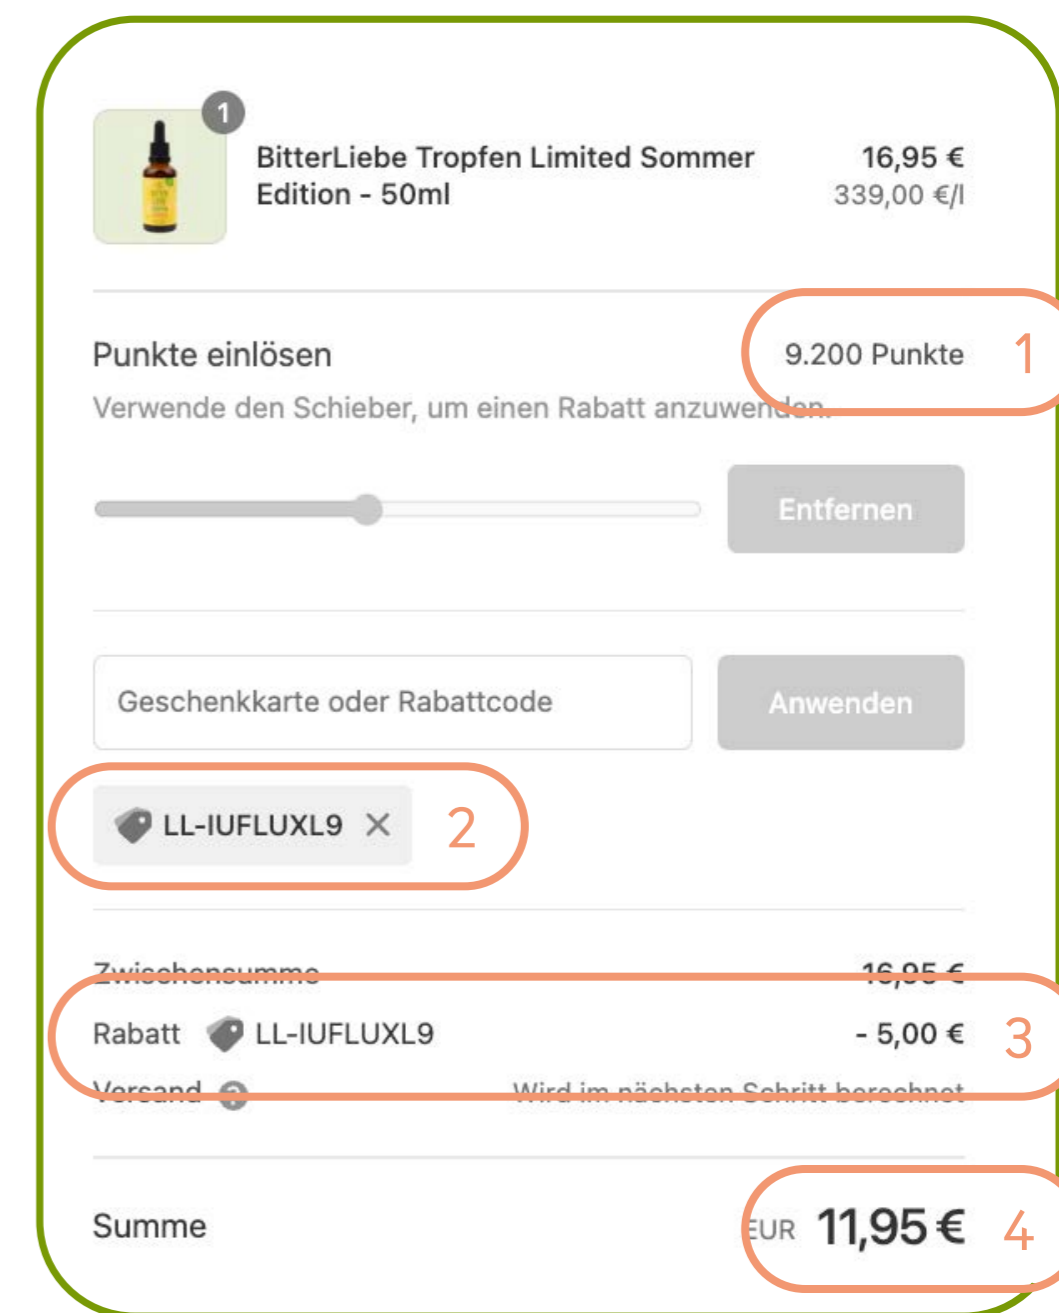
1

BitterLiebe Tropfen Limited Sommer Edition - 50ml

16,95 €
339,00 €/l

Punkte einlösen

9.200 Punkte

1

Verwende den Schieber, um einen Rabatt anzuwenden.

Entfernen

Geschenkkarte oder Rabattcode

Anwenden

LL-IUFLUXL9 ×

2

Zwischensumme

16,95 €

Rabatt LL-IUFLUXL9

- 5,00 €

3

Versand

Wird im nächsten Schritt berechnet

Summe

EUR 11,95 €

4